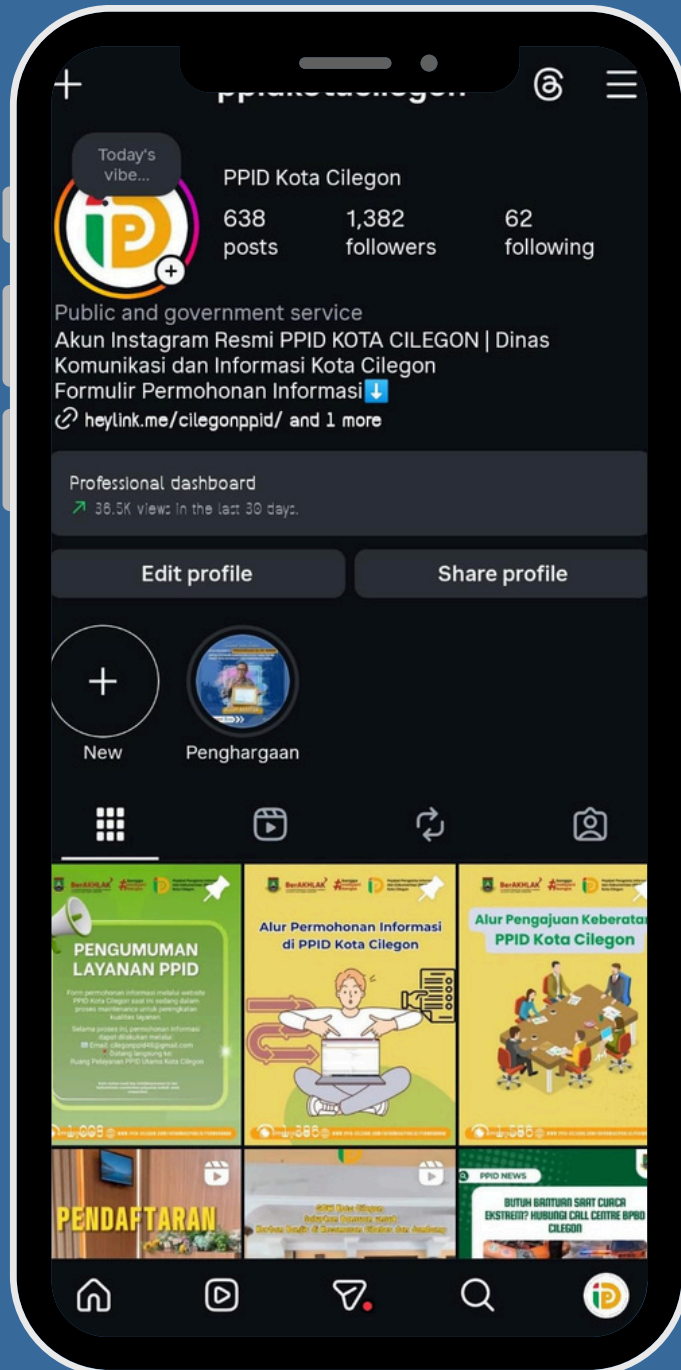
ppidkotacilegon

Today's vibe...

PPID Kota Cilegon

638 posts

1,382 followers

62 following

Public and government service

Akun Instagram Resmi PPID KOTA CILEGON | Dinas Komunikasi dan Informasi Kota Cilegon

Formulir Permohonan Informasi⬇️

heylink.me/cilegonppid/ and 1 more

Professional dashboard

36.5K views in the last 30 days.

Edit profile

Share profile

New

Penghargaan

BerAKHLAK

PENGUMUMAN LAYANAN PPID

Form permohonan informasi melalui website PPID Kota Cilegon saat ini sedang dalam proses maintenance untuk peningkatan kualitas layanan.

Selama proses ini, permohonan informasi dapat dilakukan melalui:
Email: cilegonppid46@gmail.com
Datang langsung ke: Ruang Pelayanan PPID Utama Kota Cilegon

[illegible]

BerAKHLAK

Alur Permohonan Informasi di PPID Kota Cilegon

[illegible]

BerAKHLAK

Alur Pengajuan Keberatan PPID Kota Cilegon

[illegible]

PENDAFTARAN

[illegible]

PPID NEWS

BUTUH BANTUAN SAAT CUACA EKSTREM? HUBUNGI CALL CENTRE BPBD CILEGON